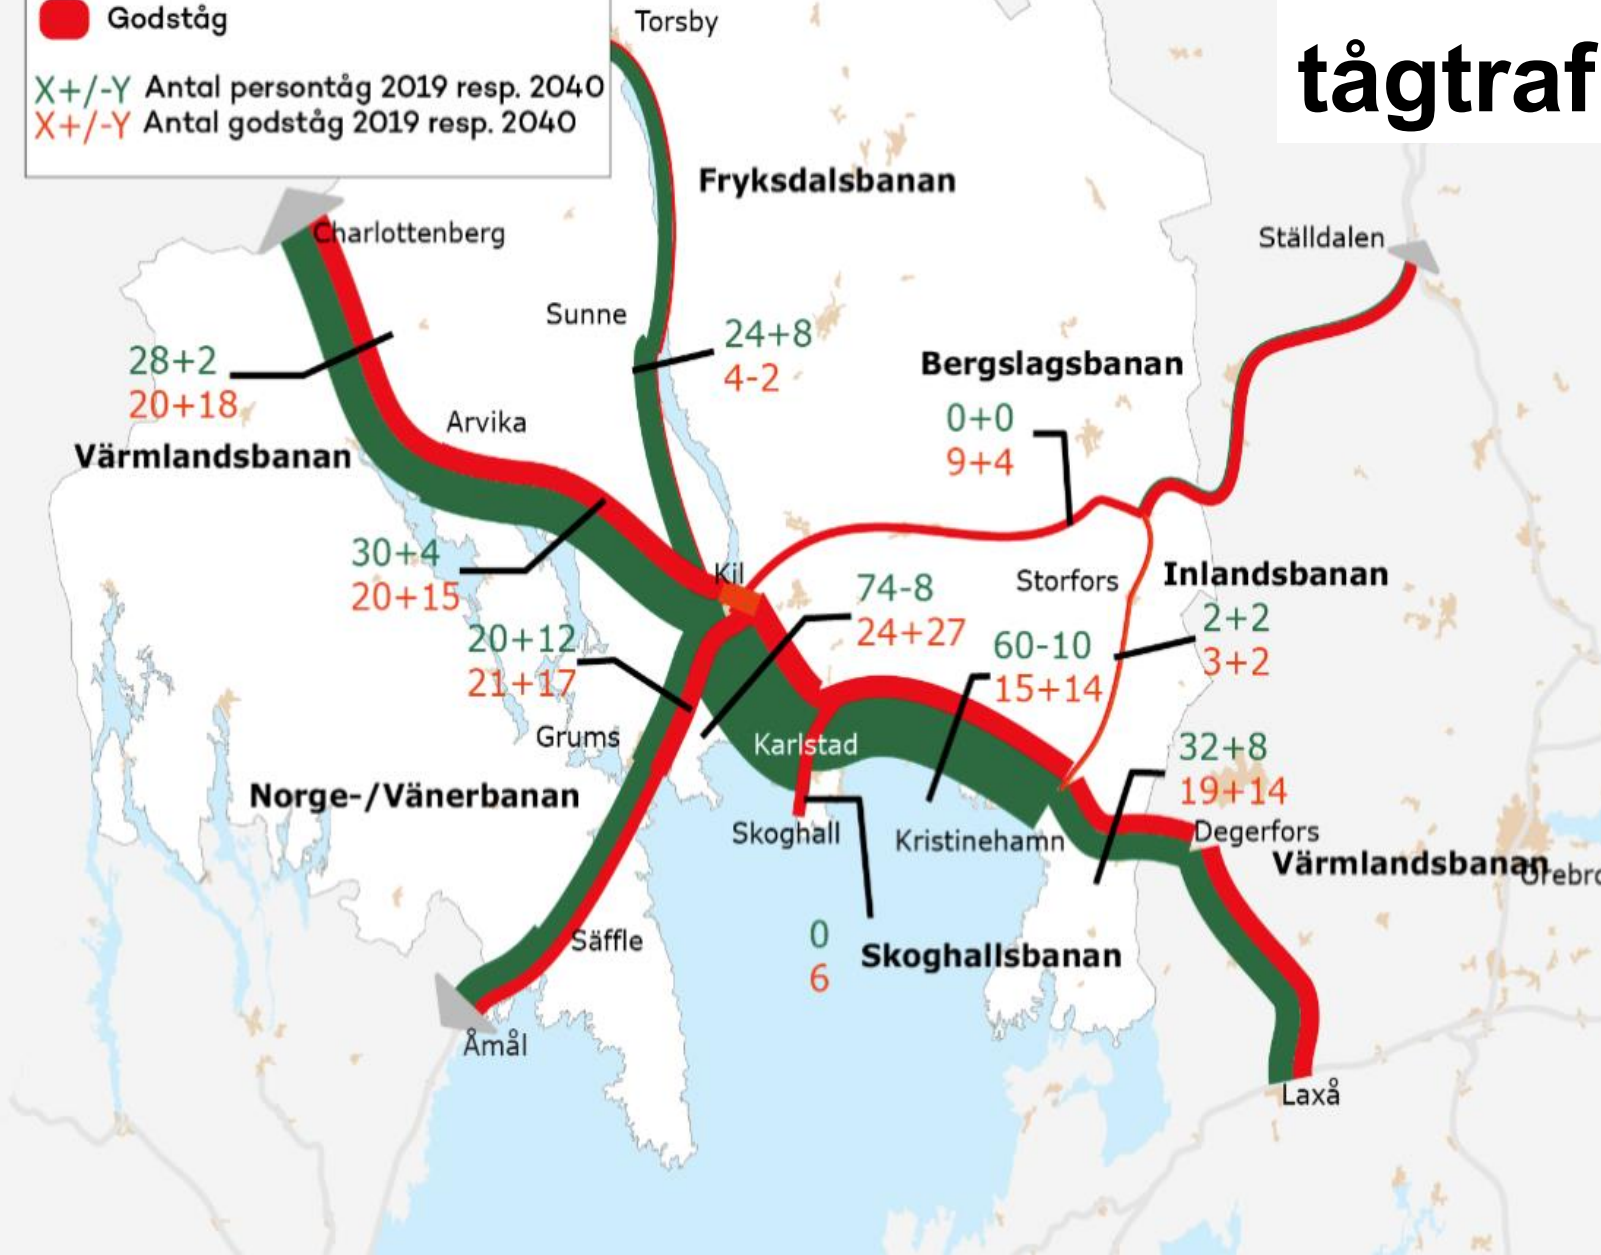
Godståg

X+/-Y Antal persontåg 2019 resp. 2040
X+/-Y Antal godståg 2019 resp. 2040

tågtraf

Torsby

Fryksdalsbanan

Charlottenberg

Ställdalen

Sunne

24+8
4-2

Bergslagsbanan

28+2
20+18

Arvika

Värmlandsbanan

0+0
9+4

30+4
20+15

Kil

74-8
24+27

Storfors

Inlandsbanan

20+12
21+17

60-10
15+14

2+2
3+2

Grums

Karlstad

Norge-/Vänerbanan

32+8
19+14

Skoghall

Kristinehamn

Degerfors

Värmlandsbanan

Örebro

Säffle

0
6

Skoghallsbanan

Åmål

Laxå